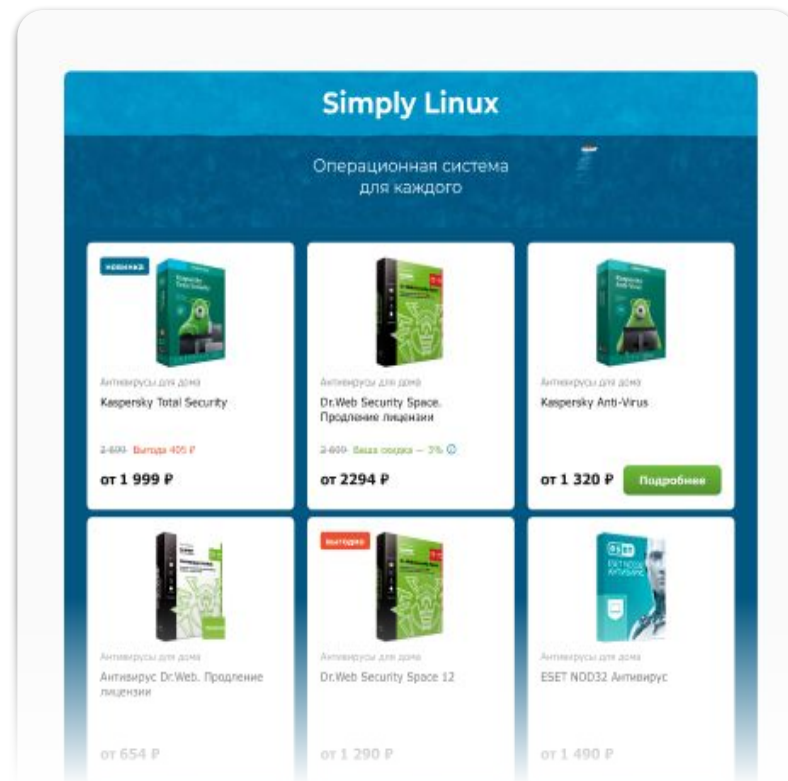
Simply Linux

Операционная система для каждого

новинка

Антивирусы для дома

Kaspersky Total Security

2 400 Выгода 405 ₽

от 1 999 ₽

Антивирусы для дома

Dr.Web Security Space. Продление лицензии

2 600 Ваша скидка — 3%

от 2294 ₽

Антивирусы для дома

Kaspersky Anti-Virus

от 1 320 ₽

Подробнее

Антивирусы для дома

Антивирус Dr.Web. Продление лицензии

от 654 ₽

выгодно

Антивирусы для дома

Dr.Web Security Space 12

от 1 290 ₽

Антивирусы для дома

ESET NOD32 Антивирус

от 1 490 ₽